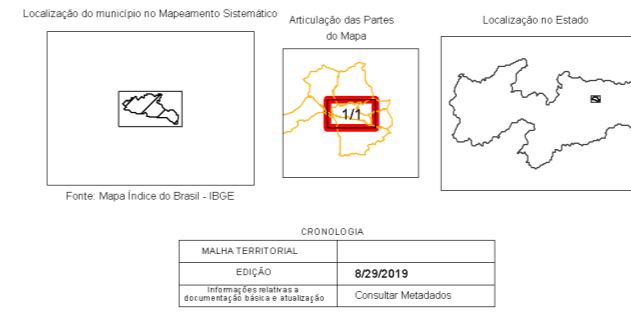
Localização do município no Mapeamento Sistemático

Fonte: Mapa Índice do Brasil - IBGE

Articulação das Partes do Mapa

1/1

Localização no Estado

CRONOLOGIA

| MALHA TERRITORIAL | |
|---|---|
| EDIÇÃO | 8/29/2019 |
| Informações relativas a documentação básica e atualização | Consultar Metadados |